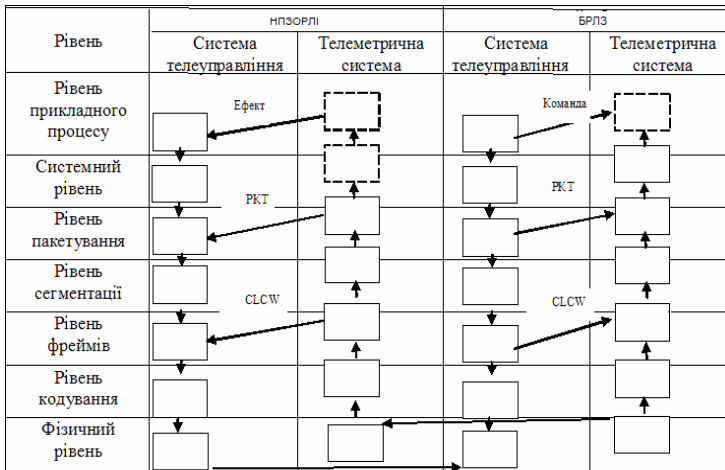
| Рівень | НПЗОРЛІ | | БРЛЗ | |
|---|---|---|---|---|
| | Система телеуправління | Телеметрична система | Система телеуправління | Телеметрична система |
| Рівень прикладного процесу | Ефект | | Команда | |
| Системний рівень | | | | |
| Рівень пакетування | PKT | | PKT | |
| Рівень сегментації | | | | |
| Рівень фреймів | CLCW | | CLCW | |
| Рівень кодування | | | | |
| Фізичний рівень | | | | |